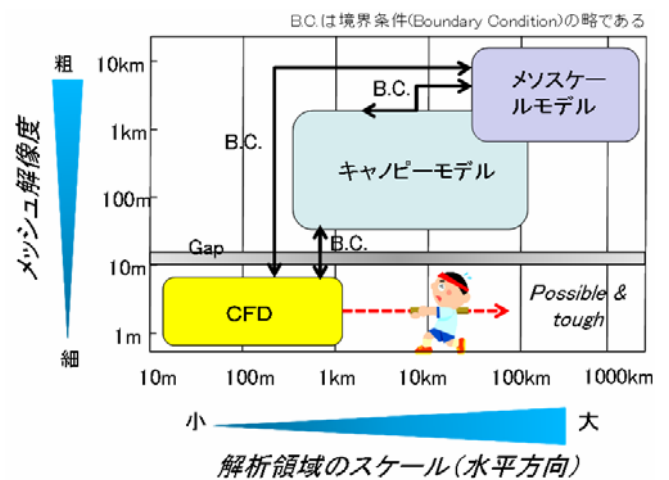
B.C.は境界条件(Boundary Condition)の略である

粗

メッシュ解像度

細

10km

1km

100m

10m

1m

メソスケールモデル

B.C.

B.C.

キャノピーモデル

Gap

B.C.

CFD

Possible & tough

10m 100m 1km 10km 100km 1000km

小

大

解析領域のスケール(水平方向)